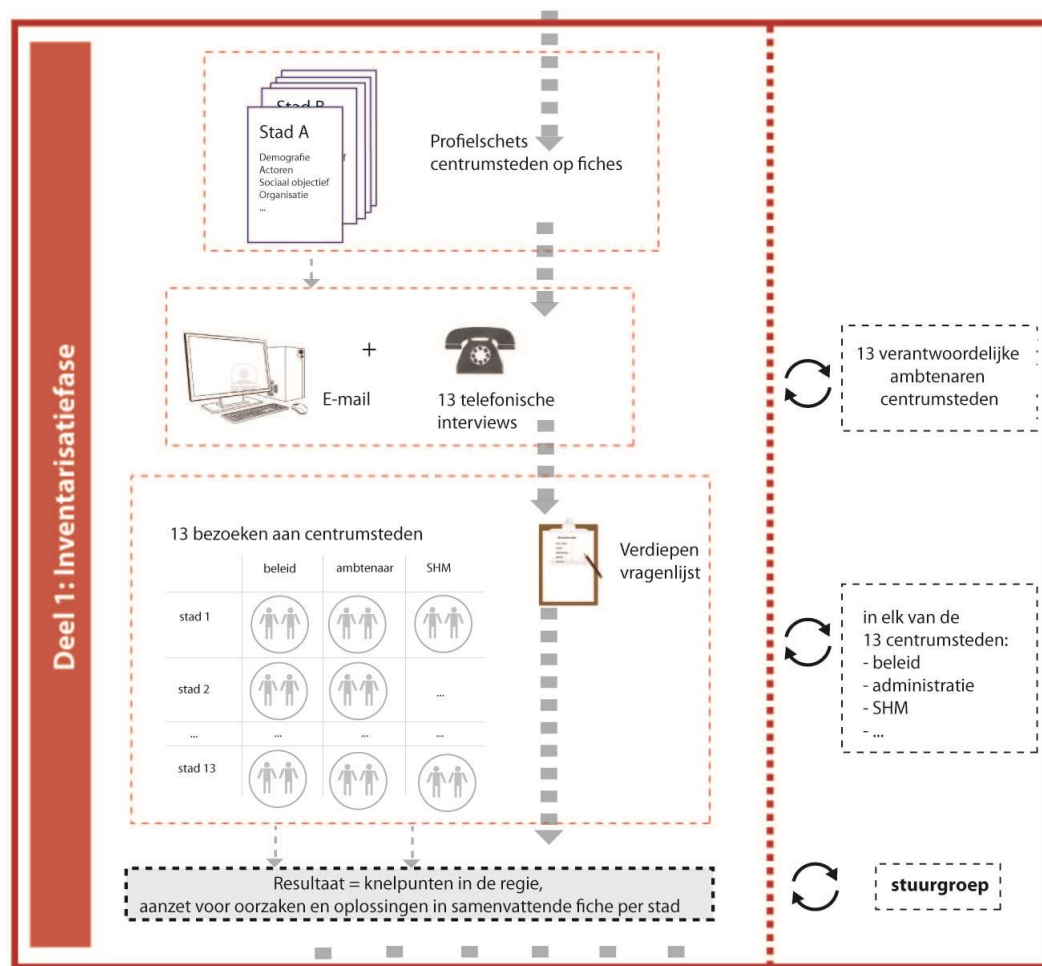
Deel 1: Inventarisatiefase

Stad B

Stad A

Demografie
Actoren
Sociaal objectief
Organisatie
...

Profielschets centrumsteden op fiches

+

E-mail

13 telefonische interviews

13 verantwoordelijke ambtenaren centrumsteden

13 bezoeken aan centrumsteden

| | beleid | ambtenaar | SHM |
|---|---|---|---|
| stad 1 | | | |
| stad 2 | | | ... |
| ... | ... | ... | ... |
| stad 13 | | | |

Verdiepen vragenlijst

in elk van de 13 centrumsteden:
- beleid
- administratie
- SHM
- ...

Resultaat = knelpunten in de regie, aanzet voor oorzaken en oplossingen in samenvattende fiche per stad

stuurgroep